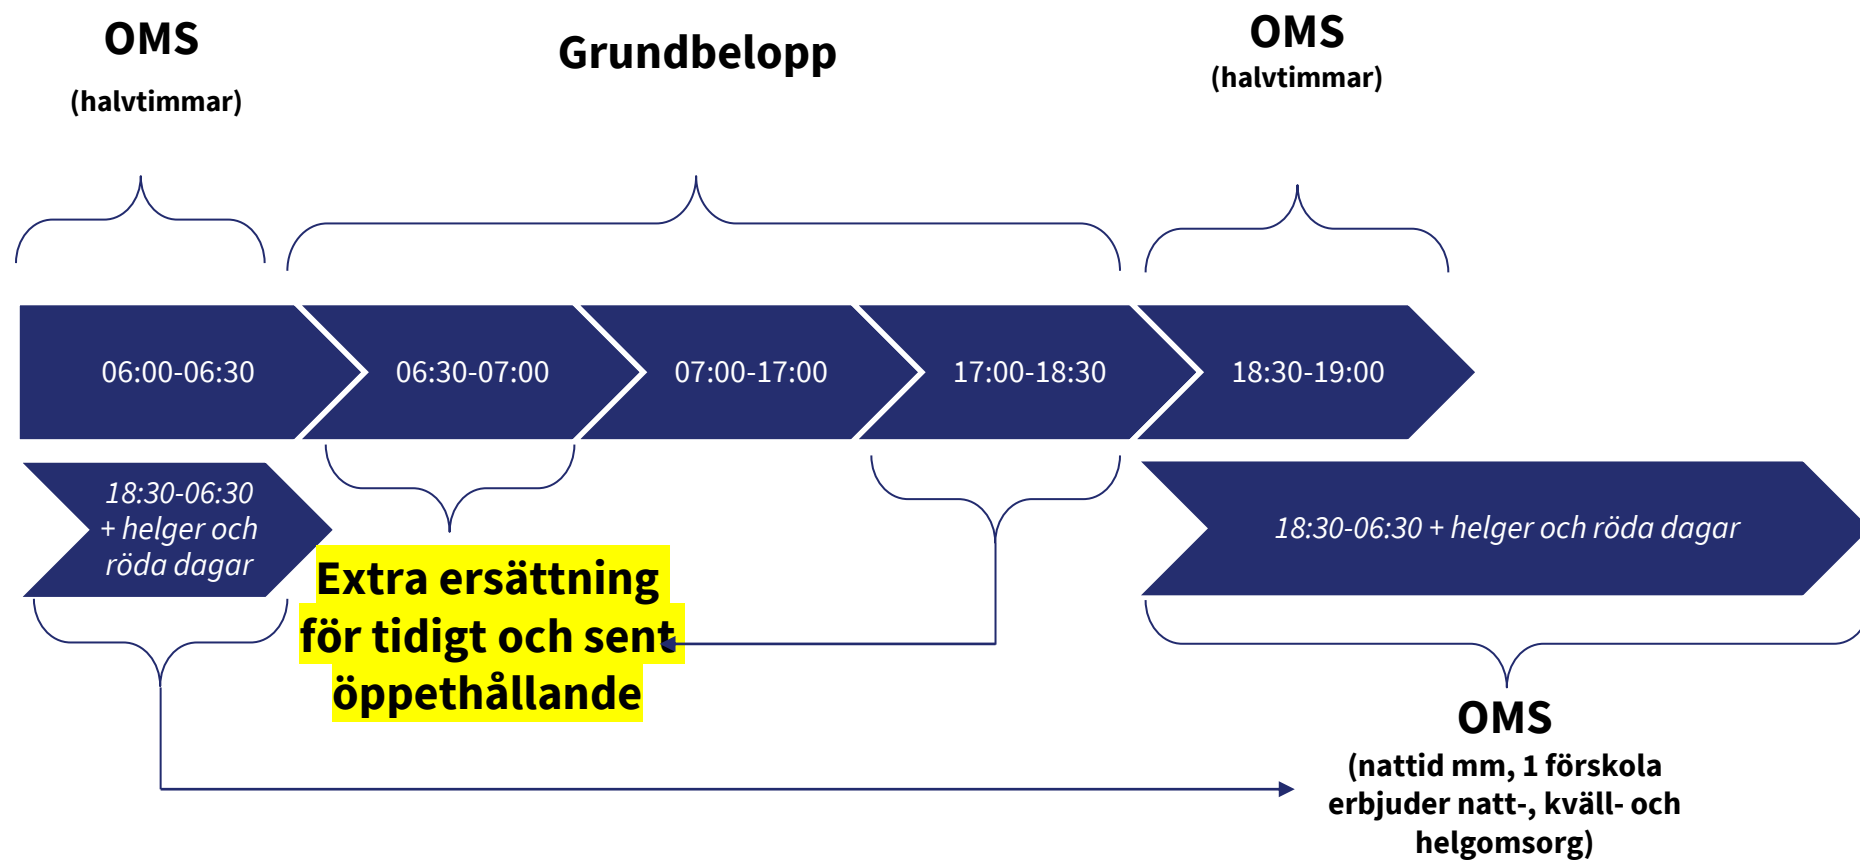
OMS
(halvtimmar)

Grundbelopp

OMS
(halvtimmar)

06:00-06:30

06:30-07:00

07:00-17:00

17:00-18:30

18:30-19:00

18:30-06:30 + helger och röda dagar

Extra ersättning för tidigt och sent öppethållande

18:30-06:30 + helger och röda dagar

OMS
(nattid mm, 1 förskola erbjuder natt-, kväll- och helgomsorg)